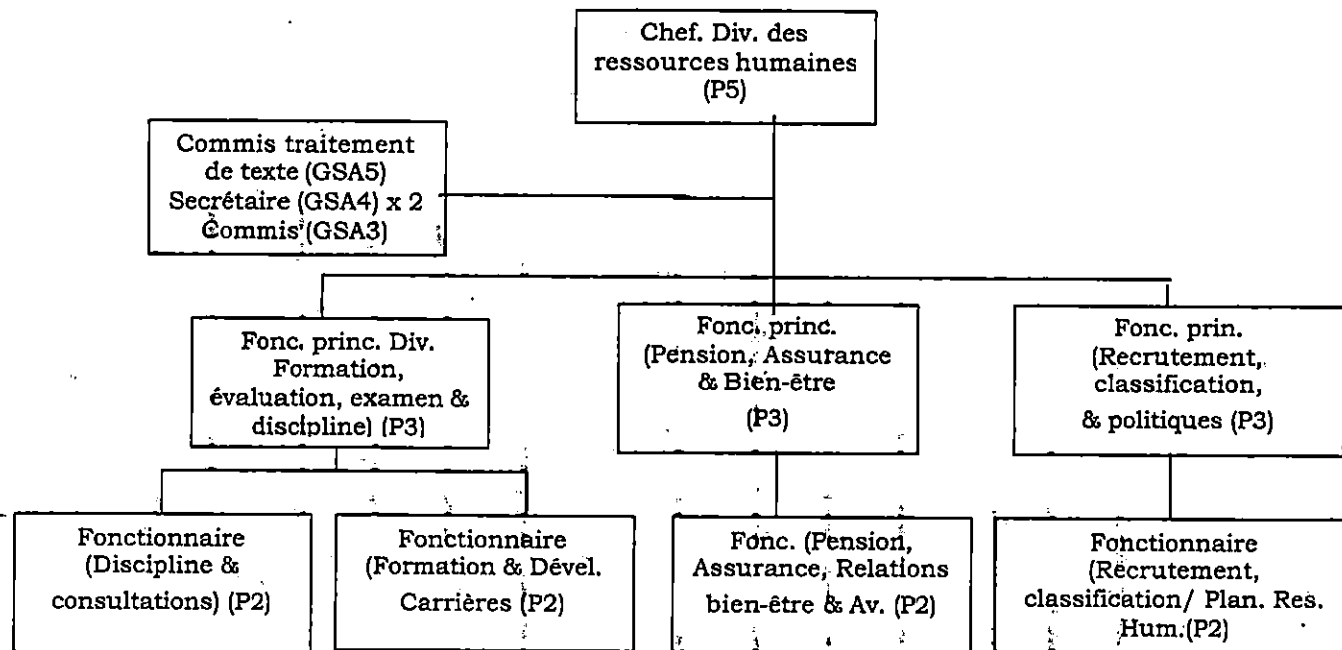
Chef. Div. des ressources humaines (P5)

Commis traitement de texte (GSA5)
Secrétaire (GSA4) x 2
Commis (GSA3)

Fonc. princ. Div. Formation, évaluation, examen & discipline) (P3)

Fonc. princ. (Pension, Assurance & Bien-être (P3)

Fonc. prin. (Recrutement, classification, & politiques (P3)

Fonctionnaire (Discipline & consultations) (P2)

Fonctionnaire (Formation & Dével. Carrières (P2)

Fonc. (Pension, Assurance, Relations bien-être & Av. (P2)

Fonctionnaire (Recrutement, classification/ Plan. Res. Hum. (P2)